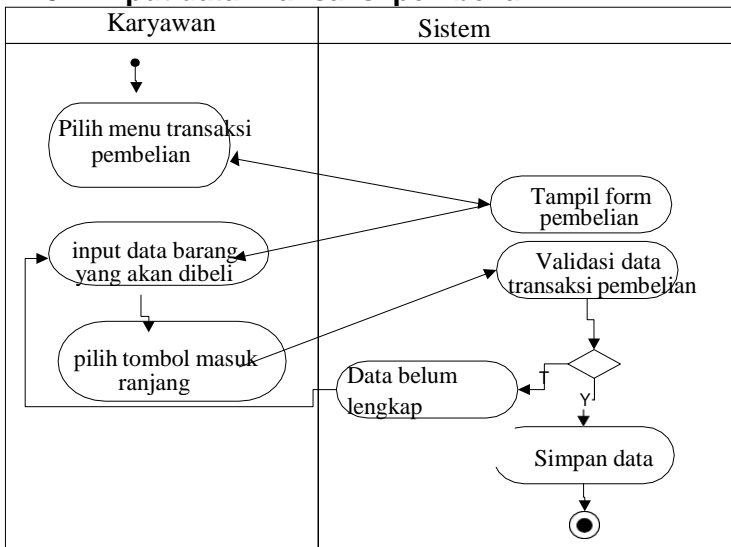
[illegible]

| Karyawan | Sistem |
|---|---|

Pilih menu transaksi pembelian

Tampil form pembelian

input data barang yang akan dibeli

Validasi data transaksi pembelian

pilih tombol masuk ranjang

Data belum lengkap

T

Y

Simpan data